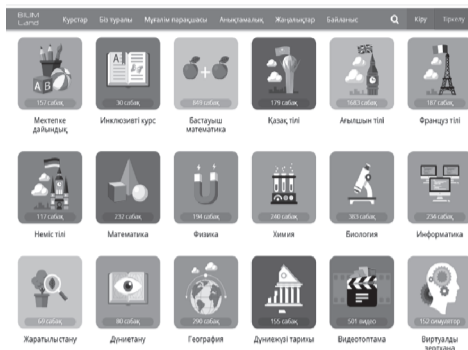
BILIM Land Курстар Біз туралы Мұғалім парақшасы Анықтамалық Жаңалықтар Байланыс Кіру Тіркелу

157 сабақ
Мектепке дайындық

30 сабақ
Инклюзивті курс

849 сабақ
Бастауыш математика

179 сабақ
Қазақ тілі

1683 сабақ
Ағылшын тілі

187 сабақ
Француз тілі

117 сабақ
Неміс тілі

232 сабақ
Математика

194 сабақ
Физика

240 сабақ
Химия

303 сабақ
Биология

234 сабақ
Информатика

60 сабақ
Жаратылыстану

80 сабақ
Дүниетану

290 сабақ
География

155 сабақ
Дүниежүзі тарихы

501 видео
Видеотоптама

152 симулятор
Виртуалды зертхана